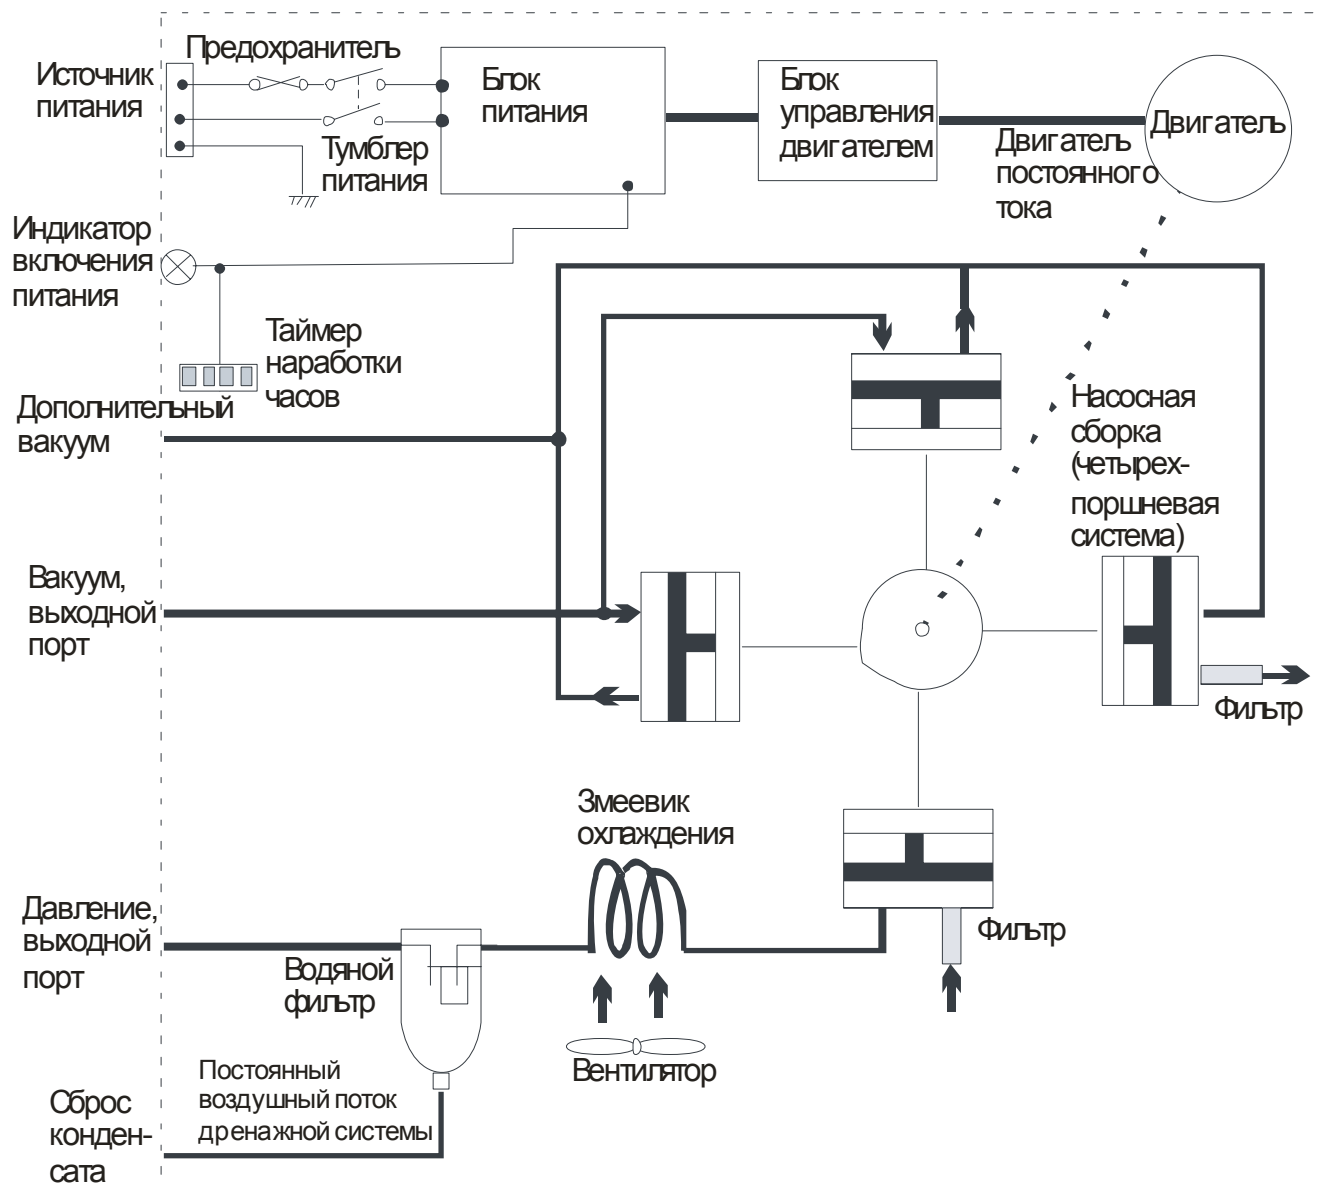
Источник питания

Предохранитель

Тумблер питания

Блок питания

Блок управления двигателем

Двигатель

Двигатель постоянного тока

Индикатор включения питания

Таймер наработки часов

Дополнительный вакуум

Насосная сборка (четырех-поршневая система)

Вакуум, выходной порт

Фильтр

Змеевик охлаждения

Фильтр

Давление, выходной порт

Водяной фильтр

Вентилятор

Постоянный воздушный поток дренажной системы

Сброс конденсата